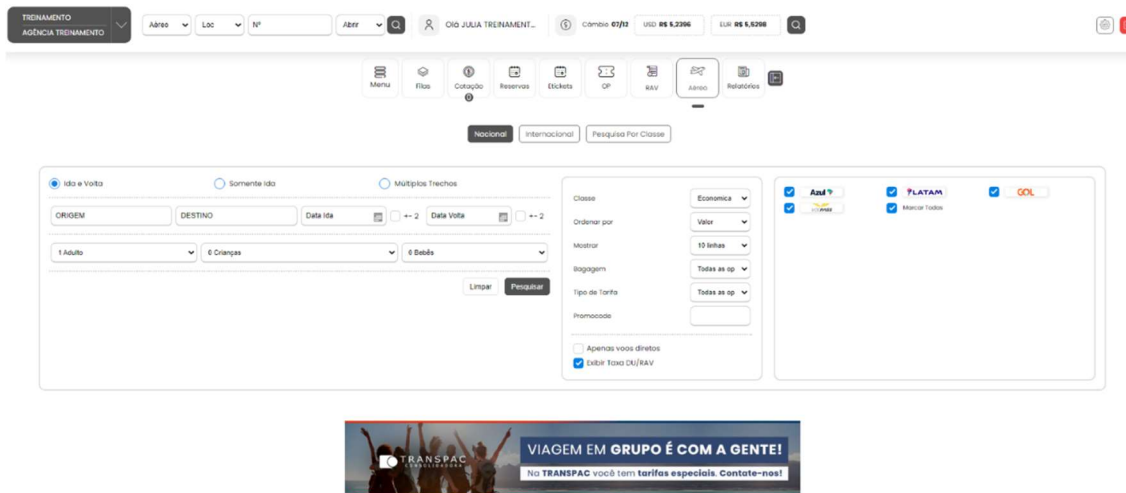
TREINAMENTO
AGÊNCIA TREINAMENTO

Aéreo
Loc
Nº
Abrir

Olá JULIA TREINAMENT...

Câmbio 07/12 USD R$ 5,2396 EUR R$ 5,5298

Menu
Filas
Cotação
0
Reservas
Etickets
OP
RAV
Aéreo
Relatórios

Nacional
Internacional
Pesquisa Por Classe

Ida e Volta
Somente Ida
Múltiplos Trechos

ORIGEM
DESTINO
Data Ida
+- 2
Data Volta
+- 2

1 Adulto
0 Crianças
0 Bebês

Limpar
Pesquisar

Classe
Economica
Ordenar por
Valor
Mostrar
10 linhas
Bagagem
Todas as op
Tipo de Tarifa
Todas as op
Promocode

Apenas voos diretos
Exibir Taxa DU/RAV

Azul
LATAM
GOL
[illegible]
Marcar Todos

TRANSPAC CONSOLIDADORA
VIAGEM EM GRUPO É COM A GENTE!
Na TRANSPAC você tem tarifas especiais. Contate-nos!